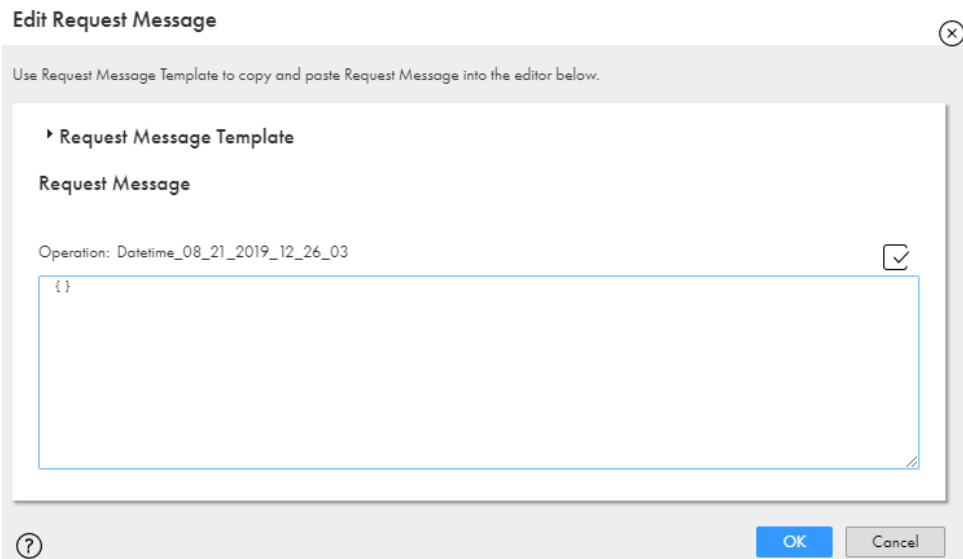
Edit Request Message

Use Request Message Template to copy and paste Request Message into the editor below.

Request Message Template

Request Message

Operation: Datetime_08_21_2019_12_26_03

{ }

OK

Cancel